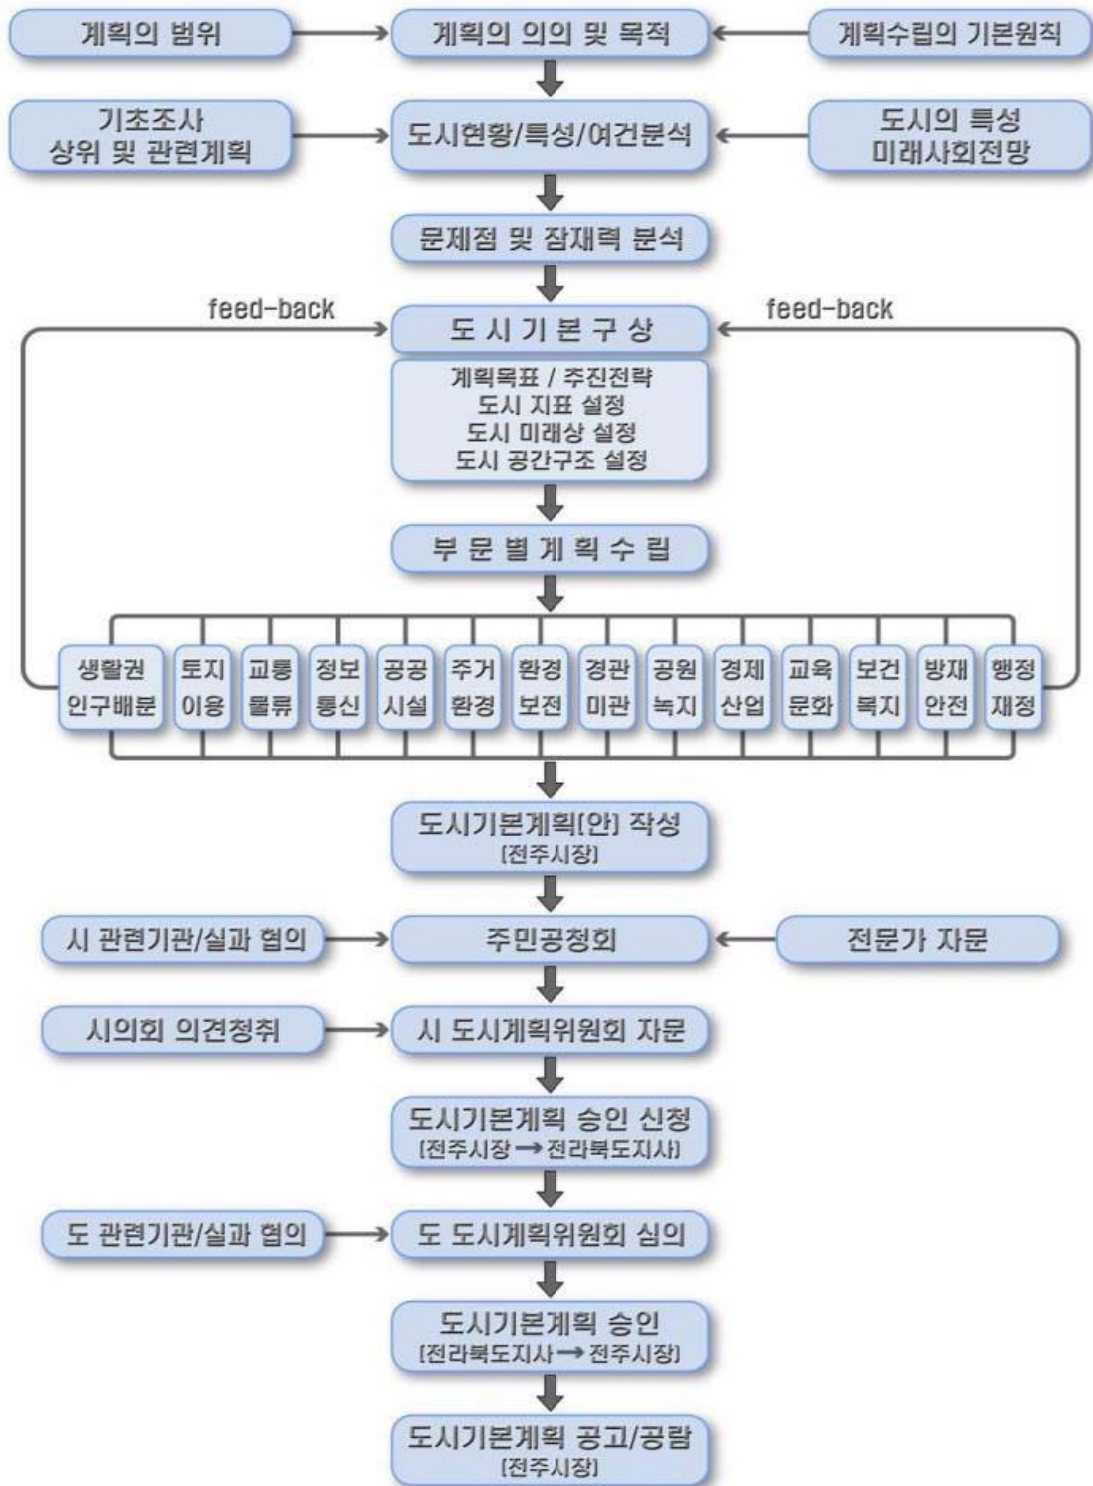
계획의 범위

계획의 의의 및 목적

계획수립의 기본원칙

기초조사
상위 및 관련계획

도시현황/특성/여건분석

도시의 특성
미래사회전망

문제점 및 잠재력 분석

feed-back

도 시 기 본 구 상

feed-back

계획목표 / 추진전략
도시 지표 설정
도시 미래상 설정
도시 공간구조 설정

부 문 별 계 획 수 립

생활권 인구배분

토지 이용

교통 물류

정보 통신

공공 시설

주거 환경

환경 보전

경관 미관

공원 녹지

경제 산업

교육 문화

보건 복지

방재 안전

행정 재정

도시기본계획[안] 작성
[전주시장]

시 관련기관/실과 협의

주민공청회

전문가 자문

시의회 의견청취

시 도시계획위원회 자문

도시기본계획 승인 신청
[전주시장 → 전라북도지사]

도 관련기관/실과 협의

도 도시계획위원회 심의

도시기본계획 승인
[전라북도지사 → 전주시장]

도시기본계획 공고/공람
[전주시장]